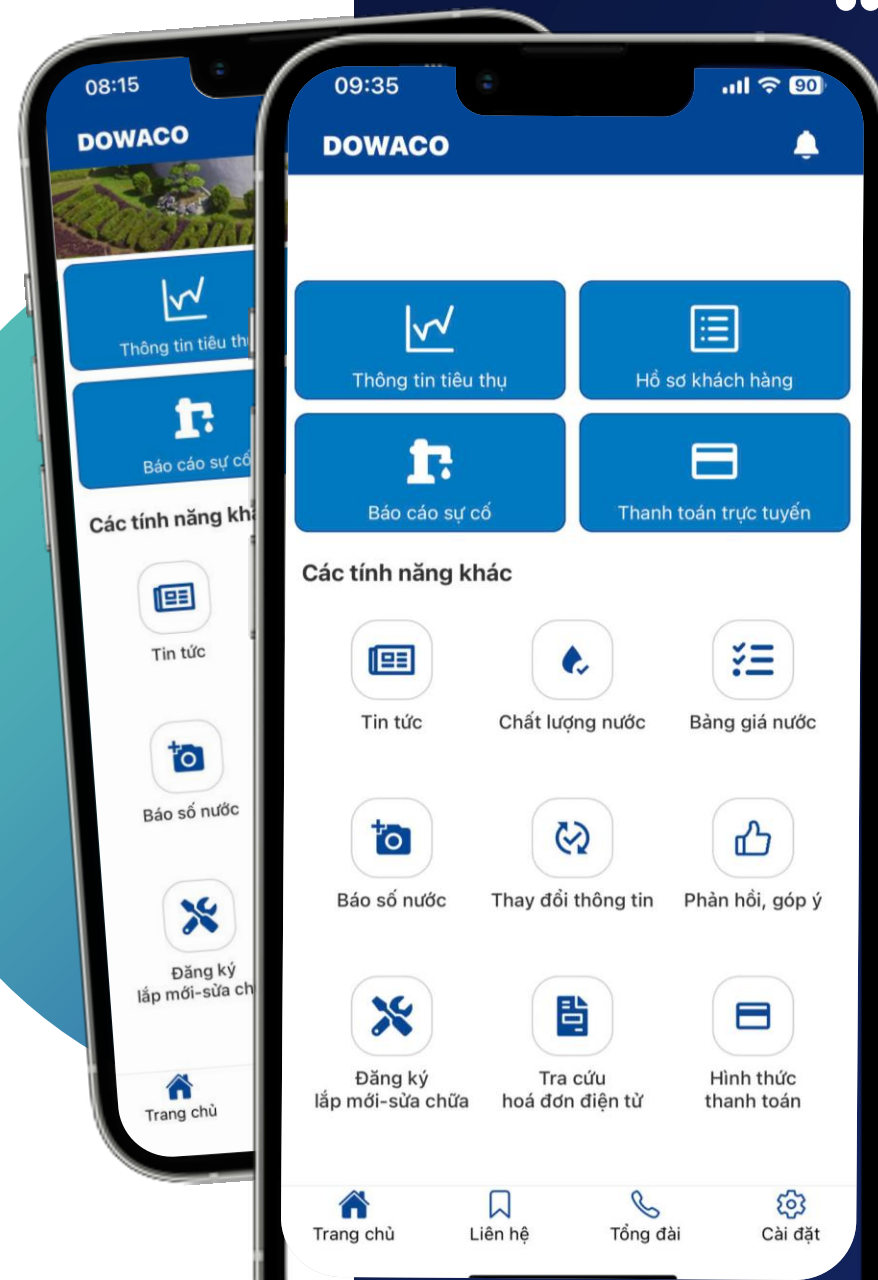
08:15

DOWACO

Thông tin tiêu th

Báo cáo sự cố

Các tính năng kh

Tin tức

Báo số nước

Đăng ký lắp mới-sửa ch

Trang chủ

09:35

90

DOWACO

Thông tin tiêu thụ

Hồ sơ khách hàng

Báo cáo sự cố

Thanh toán trực tuyến

Các tính năng khác

Tin tức

Chất lượng nước

Bảng giá nước

Báo số nước

Thay đổi thông tin

Phản hồi, góp ý

Đăng ký lắp mới-sửa chữa

Tra cứu hoá đơn điện tử

Hình thức thanh toán

Trang chủ

Liên hệ

Tổng đài

Cài đặt